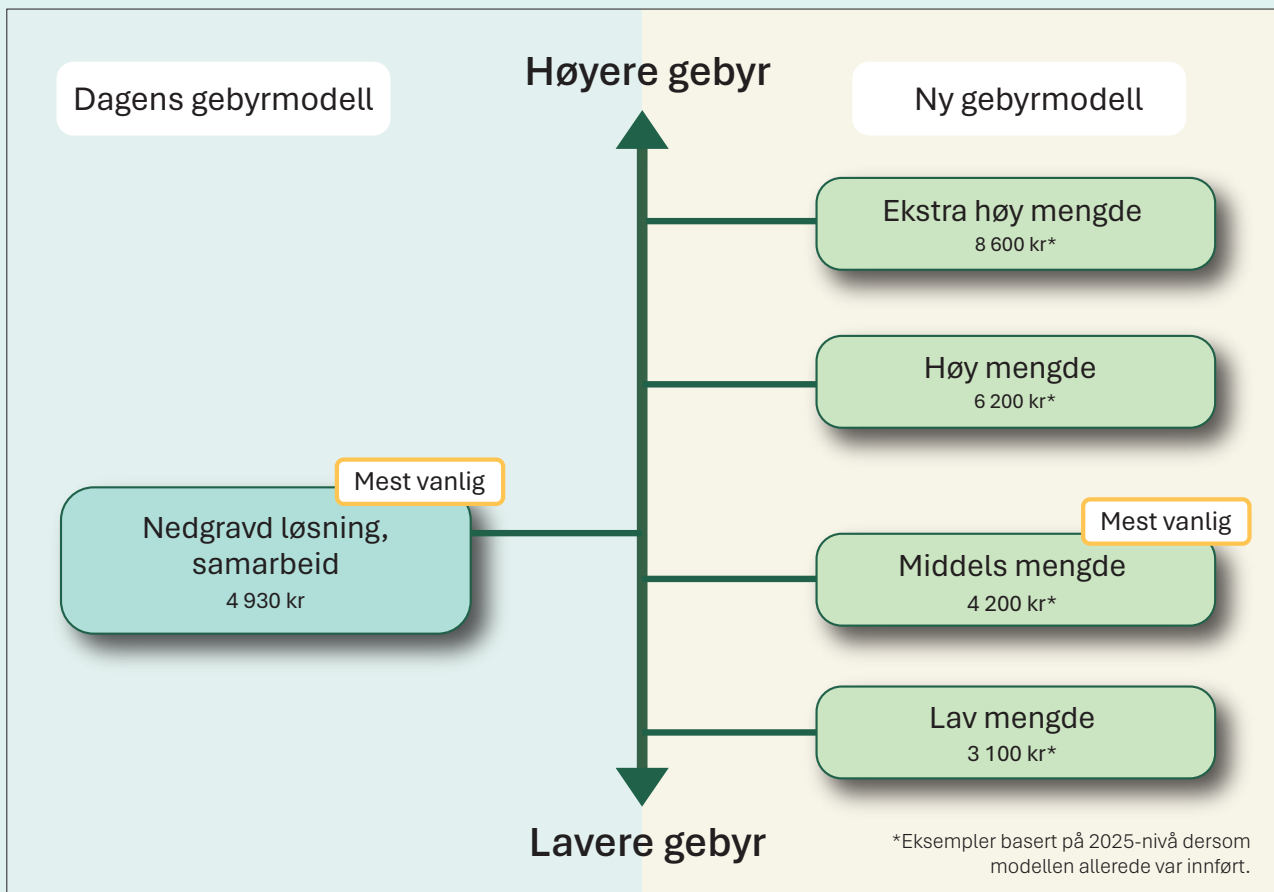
Høyere gebyr

Dagens gebyrmodell

Ny gebyrmodell

Ekstra høy mengde
8 600 kr*

Høy mengde
6 200 kr*

Mest vanlig

Nedgravd løsning, samarbeid
4 930 kr

Mest vanlig

Middels mengde
4 200 kr*

Lav mengde
3 100 kr*

Lavere gebyr

*Eksempler basert på 2025-nivå dersom modellen allerede var innført.